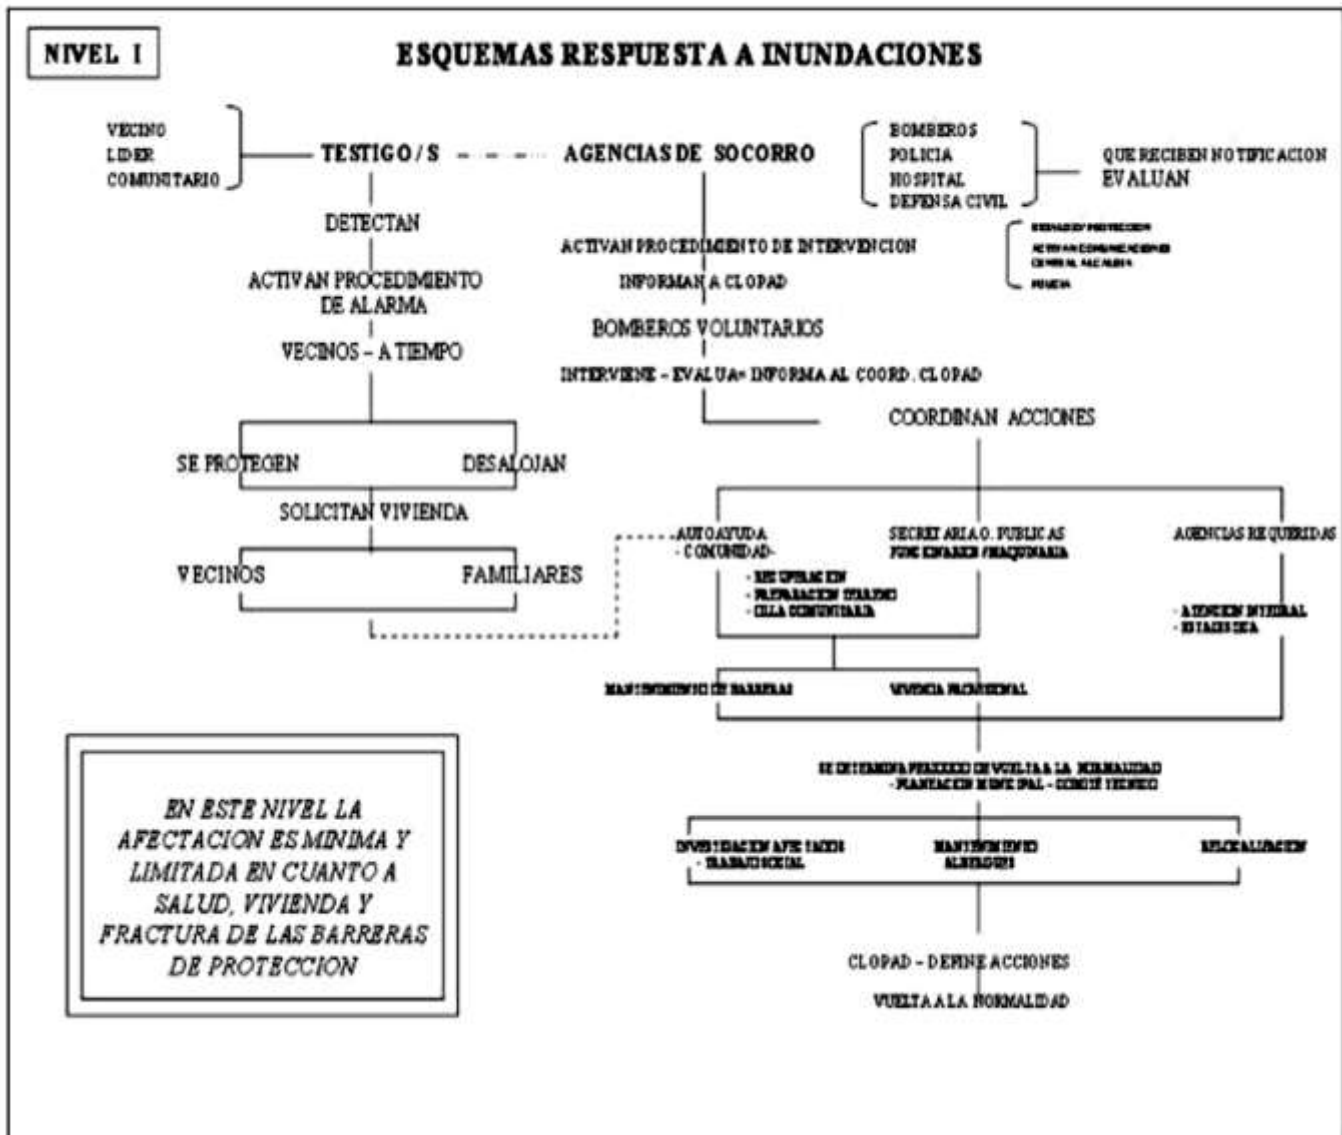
NIVEL I

ESQUEMAS RESPUESTA A INUNDACIONES

VECINO
LIDER
COMUNITARIO

TESTIGO/S

AGENCIAS DE SOCORRO

BOMBEROS
POLICIA
HOSPITAL
DEFENSA CIVIL

QUE RECIBEN NOTIFICACION
EVALUAN

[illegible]
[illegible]
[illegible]

DETECTAN

ACTIVAN PROCEDIMIENTO DE ALARMA

VECINOS – A TIEMPO

ACTIVAN PROCEDIMIENTO DE INTERVENCION

INFORMAN A CLOPAD

BOMBEROS VOLUNTARIOS

INTERVIENE – EVALUA= INFORMA AL COORD. CLOPAD

COORDINAN ACCIONES

SE PROTEGEN

DESALOJAN

SOLICITAN VIVIENDA

VECINOS

FAMILIARES

AUTOAYUDA
- COMUNIDAD-

- RECUPERACION
- PREPARACION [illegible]
- OLLA COMUNITARIA

SECRETARIA O. PUBLICAS
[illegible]

AGENCIAS REQUERIDAS

- ATENCION INTEGRAL
- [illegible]

MANTENIMIENTO DE BARRERAS

VIVIENDA PROVISIONAL

SE DETERMINA PERIODO DE VUELTA A LA NORMALIDAD
- PLANEACION MUNICIPAL - COMITÉ TECNICO

INVESTIGACION AFECTADOS
- TRABAJO SOCIAL

MANTENIMIENTO
ALBERGUES

RELOCALIZACION

CLOPAD – DEFINE ACCIONES

VUELTA A LA NORMALIDAD

EN ESTE NIVEL LA AFECTACION ES MINIMA Y LIMITADA EN CUANTO A SALUD, VIVIENDA Y FRACTURA DE LAS BARRERAS DE PROTECCION